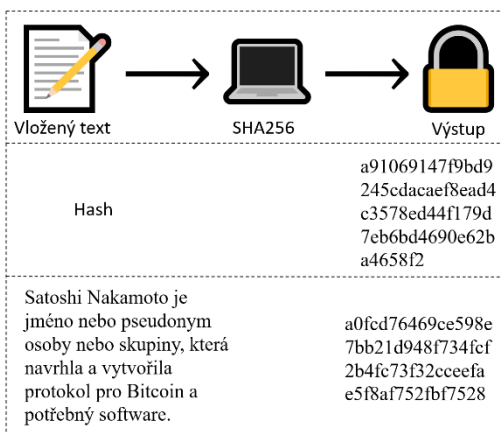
Vložený text

SHA256

Výstup

| Hash | a91069147f9bd9245cdacaef8ead4c3578ed44f179d7eb6bd4690e62ba4658f2 |
|---|---|
| Satoshi Nakamoto je jméno nebo pseudonym osoby nebo skupiny, která navrhla a vytvořila protokol pro Bitcoin a potřebný software. | a0fcd76469ce598e7bb21d948f734fcf2b4fc73f32cceefae5f8af752fbf7528 |